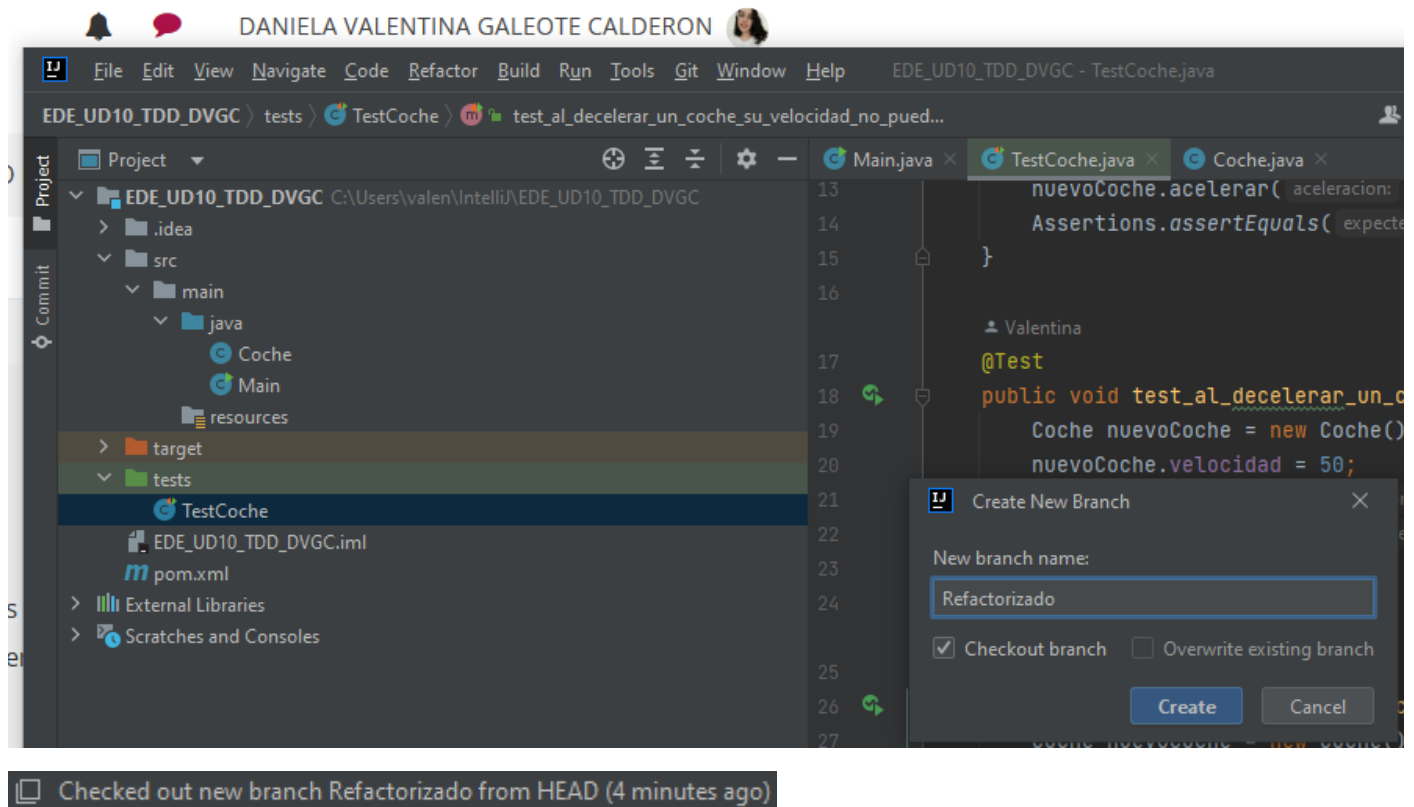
DANIELA VALENTINA GALEOTE CALDERON

File Edit View Navigate Code Refactor Build Run Tools Git Window Help EDE_UD10_TDD_DVGC - TestCoche.java

EDE_UD10_TDD_DVGC 〉 tests 〉 TestCoche 〉 test_al_decelerar_un_coche_su_velocidad_no_pued...

Project

Commit

Project

EDE_UD10_TDD_DVGC C:\Users\valen\IntelliJ\EDE_UD10_TDD_DVGC
.idea
src
main
java
Coche
Main
resources
target
tests
TestCoche
EDE_UD10_TDD_DVGC.iml
pom.xml
External Libraries
Scratches and Consoles

Main.java TestCoche.java Coche.java

13 nuevoCoche.acelerar( aceleracion:
14 Assertions.assertEquals( expecte
15 }
16
Valentina
17 @Test
18 public void test_al_decelerar_un_c
19 Coche nuevoCoche = new Coche()
20 nuevoCoche.velocidad = 50;
21
22
23
24
25
26
27 Coche nuevoCoche = new Coche()

Create New Branch

New branch name:

Refactorizado

Checkout branch Overwrite existing branch

Create Cancel

Checked out new branch Refactorizado from HEAD (4 minutes ago)